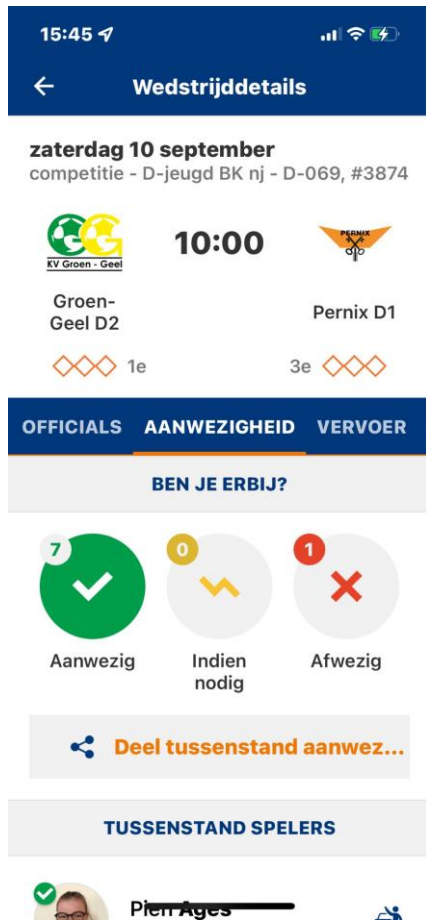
15:45

Wedstrijddetails

zaterdag 10 september
competitie - D-jeugd BK nj - D-069, #3874

KV Groen - Geel

10:00

PERNIX

Groen-Geel D2

Pernix D1

1e

3e

OFFICIALS AANWEZIGHEID VERVOER

BEN JE ERBIJ?

7

0

1

Aanwezig

Indien nodig

Afwezig

Deel tussenstand aanwez...

TUSSENSTAND SPELERS

Pien Ages